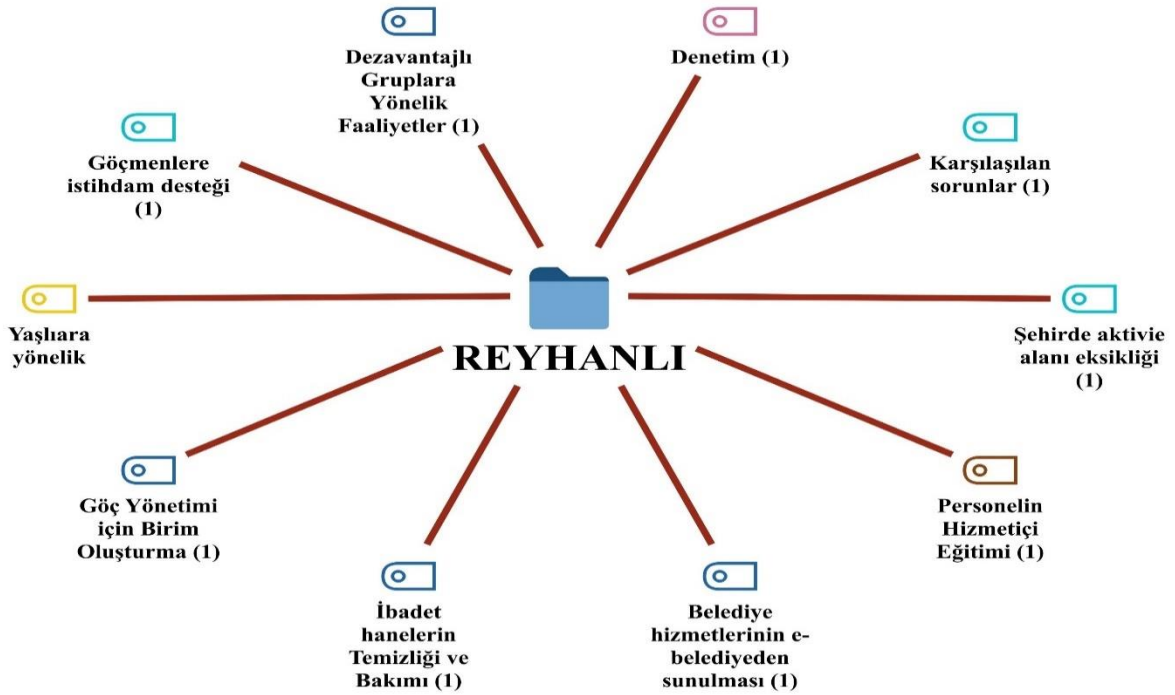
Dezavantajlı Gruplara Yönelik Faaliyetler (1)

Denetim (1)

Göçmenlere istihdam desteği (1)

Karşılaşılan sorunlar (1)

Yaşlıara yönelik

REYHANLI

Şehirde aktivie alanı eksikliği (1)

Göç Yönetimi için Birim Oluşturma (1)

Personelin Hizmetiçi Eğitimi (1)

İbadet hanelerin Temizliği ve Bakımı (1)

Belediye hizmetlerinin e-belediyeden sunulması (1)